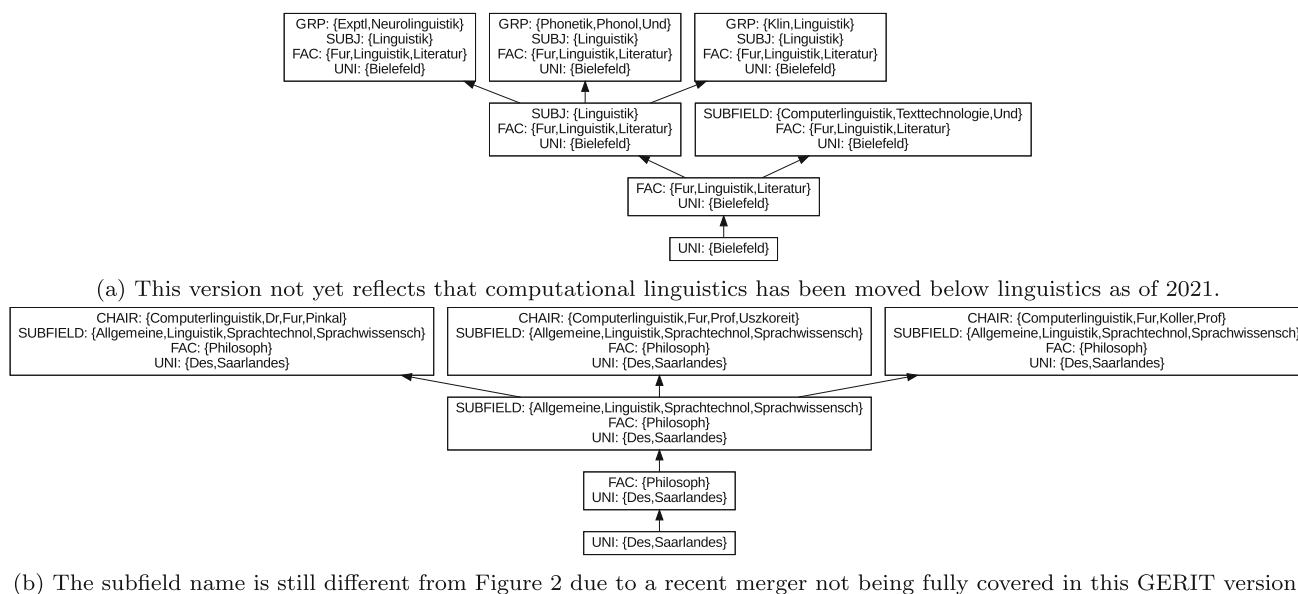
GRP: {Exptl,Neurolinguistik}
SUBJ: {Linguistik}
FAC: {Fur,Linguistik,Literatur}
UNI: {Bielefeld}

GRP: {Phonetik,Phonol,Und}
SUBJ: {Linguistik}
FAC: {Fur,Linguistik,Literatur}
UNI: {Bielefeld}

GRP: {Klin,Linguistik}
SUBJ: {Linguistik}
FAC: {Fur,Linguistik,Literatur}
UNI: {Bielefeld}

SUBJ: {Linguistik}
FAC: {Fur,Linguistik,Literatur}
UNI: {Bielefeld}

SUBFIELD: {Computerlinguistik,Texttechnologie,Und}
FAC: {Fur,Linguistik,Literatur}
UNI: {Bielefeld}

FAC: {Fur,Linguistik,Literatur}
UNI: {Bielefeld}

UNI: {Bielefeld}

(a) This version not yet reflects that computational linguistics has been moved below linguistics as of 2021.

CHAIR: {Computerlinguistik,Dr,Fur,Pinkal}
SUBFIELD: {Allgemeine,Linguistik,Sprachtechnol,Sprachwissensch}
FAC: {Philosoph}
UNI: {Des,Saarlandes}

CHAIR: {Computerlinguistik,Fur,Prof,Uszkoreit}
SUBFIELD: {Allgemeine,Linguistik,Sprachtechnol,Sprachwissensch}
FAC: {Philosoph}
UNI: {Des,Saarlandes}

CHAIR: {Computerlinguistik,Fur,Koller,Prof}
SUBFIELD: {Allgemeine,Linguistik,Sprachtechnol,Sprachwissensch}
FAC: {Philosoph}
UNI: {Des,Saarlandes}

SUBFIELD: {Allgemeine,Linguistik,Sprachtechnol,Sprachwissensch}
FAC: {Philosoph}
UNI: {Des,Saarlandes}

FAC: {Philosoph}
UNI: {Des,Saarlandes}

UNI: {Des,Saarlandes}

(b) The subfield name is still different from Figure 2 due to a recent merger not being fully covered in this GERIT version